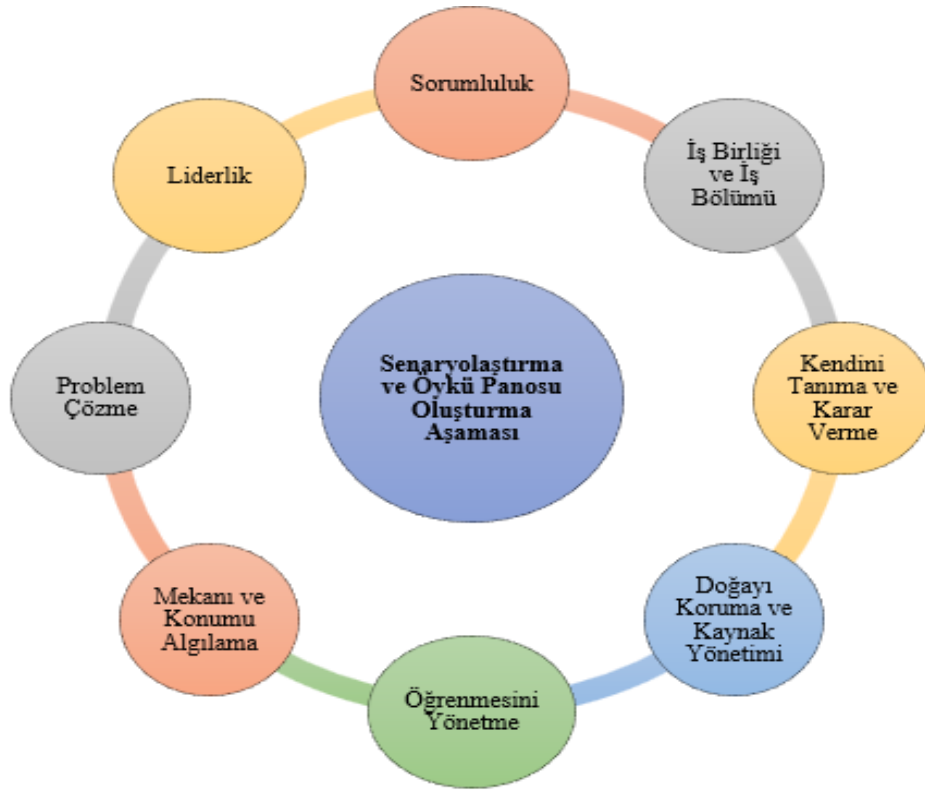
Sorumluluk

İş Birliği ve İş Bölümü

Kendini Tanıma ve Karar Verme

Doğayı Koruma ve Kaynak Yönetimi

Öğrenmesini Yönetme

Mekanı ve Konumu Algılama

Problem Çözme

Liderlik

Senaryolaştırma ve Öykü Panosu Oluşturma Aşaması